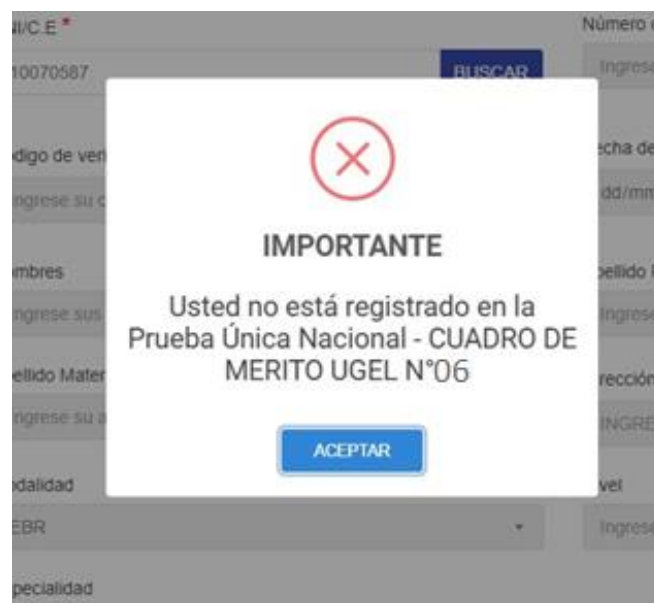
I/C.E *
Número
10070587
BUSCAR
Ingres
digo de ver
cha de
ngrese su c
dd/mm
mbres
ellido
ngrese sus
Ingres
ellido Mater
rección
ngrese su a
INGRE
dalidad
vel
EBR
Ingres
pecialidad

IMPORTANTE

Usted no está registrado en la Prueba Única Nacional - CUADRO DE MERITO UGEL N°06

ACEPTAR